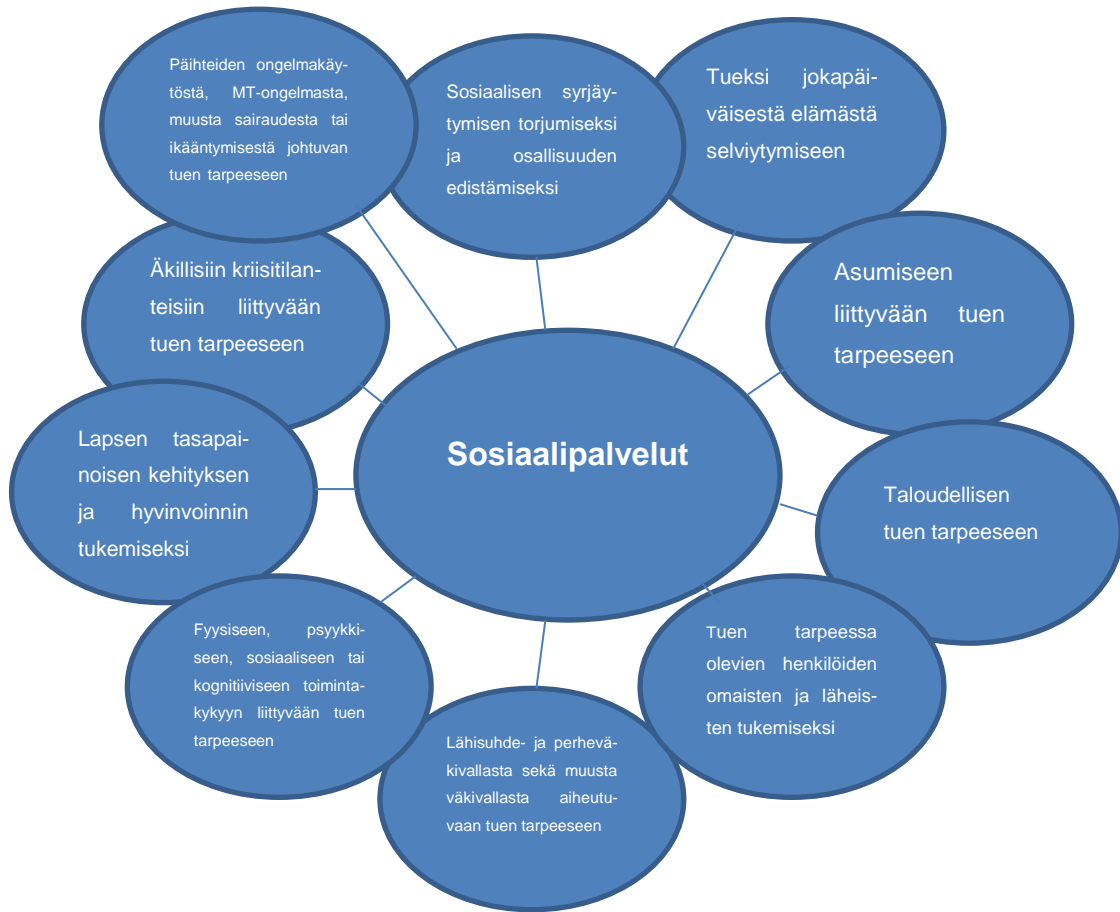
Päihteiden ongelmakäytöstä, MT-ongelmasta, muusta sairaudesta tai ikääntymisestä johtuvan tuen tarpeeseen

Sosiaalisen syrjäytymisen torjumiseksi ja osallisuuden edistämiseksi

Tueksi jokapäiväisestä elämästä selviytymiseen

Äkillisiin kriisitilanteisiin liittyvään tuen tarpeeseen

Asumiseen liittyvään tuen tarpeeseen

Sosiaalipalvelut

Lapsen tasapainoisen kehityksen ja hyvinvoinnin tukemiseksi

Taloudellisen tuen tarpeeseen

Fyysiseen, psyykkiseen, sosiaaliseen tai kognitiiviseen toimintakykyyn liittyvään tuen tarpeeseen

Tuen tarpeessa olevien henkilöiden omaisten ja läheisten tukemiseksi

Lähisuhde- ja perheväkivallasta sekä muusta väkivallasta aiheutuvaan tuen tarpeeseen